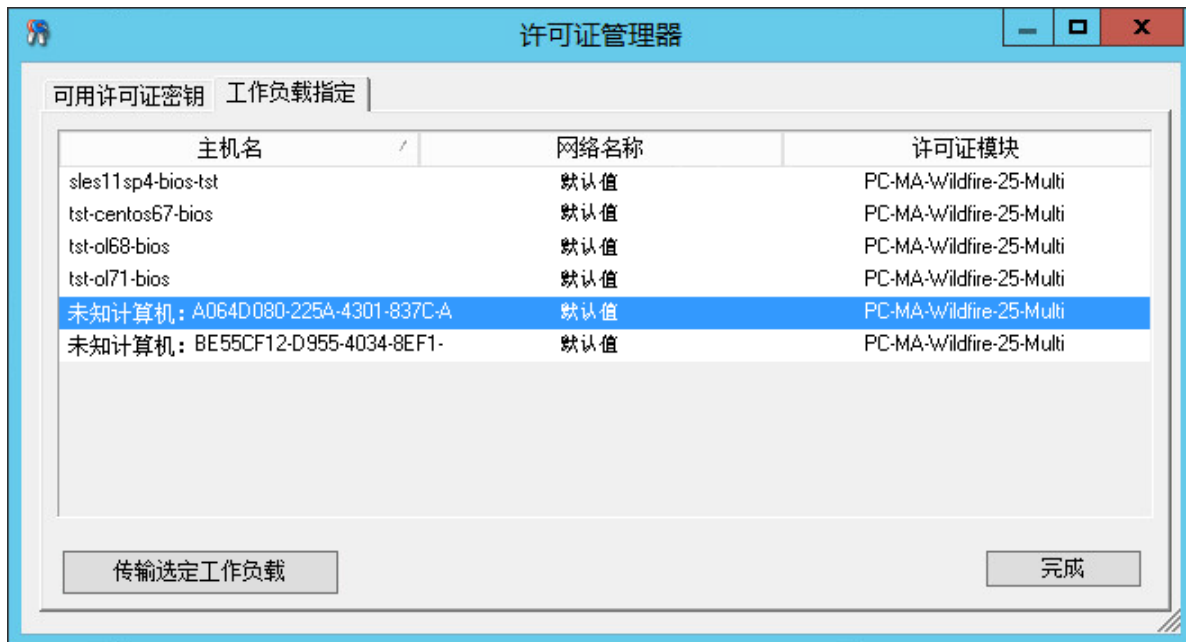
许可证管理器

可用许可证密钥 | 工作负载指定

| 主机名 | 网络名称 | 许可证模块 |
|---|---|---|
| sles11sp4-bios-tst | 默认值 | PC-MA-Wildfire-25-Multi |
| tst-centos67-bios | 默认值 | PC-MA-Wildfire-25-Multi |
| tst-ol68-bios | 默认值 | PC-MA-Wildfire-25-Multi |
| tst-ol71-bios | 默认值 | PC-MA-Wildfire-25-Multi |
| 未知计算机：A064D080-225A-4301-837C-A | 默认值 | PC-MA-Wildfire-25-Multi |
| 未知计算机：BE55CF12-D955-4034-8EF1- | 默认值 | PC-MA-Wildfire-25-Multi |

传输选定工作负载

完成